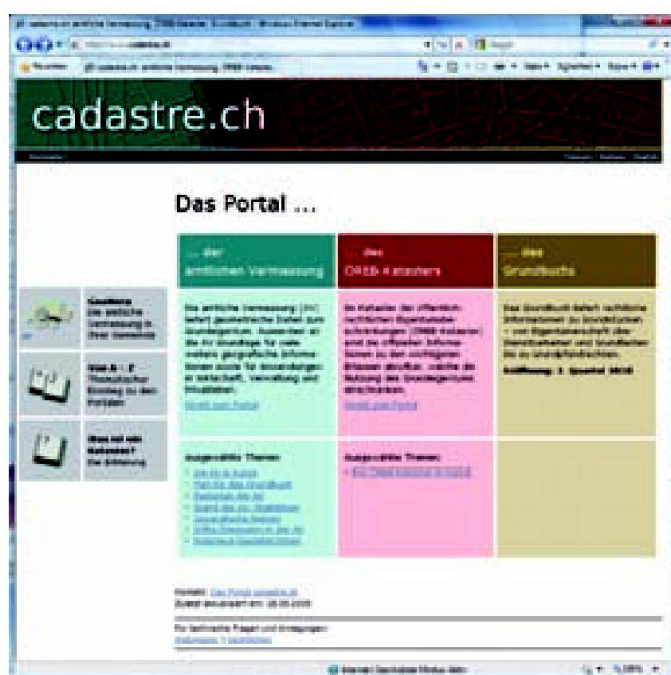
cadastre.ch

Das Portal ...

... der amtlichen Vermessung

... des ÖREB-Katasters

... des Grundbuchs

Die amtliche Vermessung (AV) liefert geometrische Daten zum Grundeigentum. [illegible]

Im Kataster der öffentlich-rechtlichen Eigentumsbeschränkungen (ÖREB-Kataster) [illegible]

Das Grundbuch liefert rechtliche Informationen zu Grundstücken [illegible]

Eröffnung: 2. Quartal 2010

Direkt zum Portal

Direkt zum Portal

Ausgewählte Themen:

Ausgewählte Themen:

Geodienste Die amtliche Vermessung in Ihrer Gemeinde

Von A - Z Thematischer Einstieg zu den Portalen

Was ist ein Kataster? Die Erklärung

Kontakt: Das Portal cadastre.ch
Zuletzt aktualisiert am: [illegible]

Für technische Fragen und Anregungen:
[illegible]

Internet | Geschützter Modus: Aktiv
100%